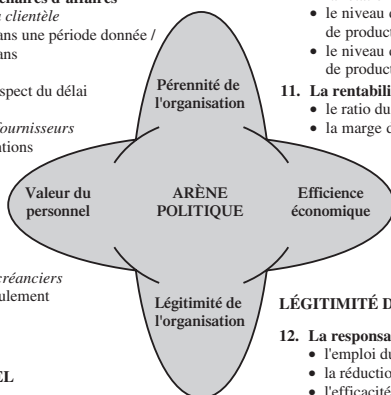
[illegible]naires d'affaires
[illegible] clientèle
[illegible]ans une période donnée / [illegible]ans

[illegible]spect du délai

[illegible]ournisseurs
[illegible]ations

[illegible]créanciers
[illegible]ulement

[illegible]L

Pérennité de l'organisation

Valeur du personnel

ARÈNE POLITIQUE

Efficience économique

Légitimité de l'organisation

• le niveau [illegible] de product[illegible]
• le niveau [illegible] de product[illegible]

11. La rentabili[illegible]
• le ratio du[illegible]
• la marge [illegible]

LÉGITIMITÉ D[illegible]

12. La responsa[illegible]
• l'emploi du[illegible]
• la réductio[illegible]
• l'efficacité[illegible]